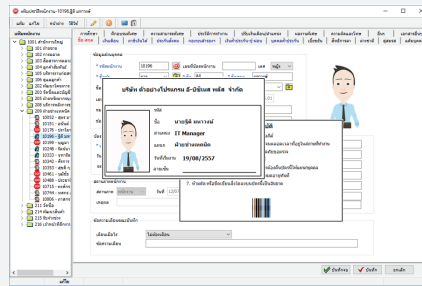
เพิ่มประวัติพนักงาน-10196 ฐิติ มหาวงศ์

แฟ้ม แก้ไข หน้าต่าง วิธีใช้

แฟ้มพนักงาน

1001 บริษัท

101 ฝ่ายขาย

102

103 ฝ่ายการตลาด

104

105

201

202

203

204

205

206

10053

10054

10178

10196 ฐิติ มหาวงศ์

207

208

209

210

211

212

213 ฝ่ายวิจัย

214 ฝ่ายพัฒนา

215 ซ้อมบำรุง

216 ฝ่ายประชาสัมพันธ์

การศึกษา

ข้อมูลส่วนบุคคล

ข้อมูลพนักงาน

รหัสพนักงาน 10196

เลขที่บัตรพนักงาน

เพศ ชาย

บริษัท ตัวอย่างโปรแกรม อี-บิซิเนส พลัส จำกัด

รหัส

ชื่อ นายฐิติ มหาวงศ์

ตำแหน่ง IT Manager

แผนก ฝ่ายช่างเทคนิค

วันที่เริ่มงาน 19/08/2557

ลายเซ็น

7. ด้านหลัง หรือข้อเขียนลักษณะบุคคลที่เป็นพิเศษ

สถานะภาพ

เหตุผล

ข้อความเตือนเมื่อบันทึก

เตือนเมื่อใช้ ไม่ต้องเตือน

ข้อความเตือน

บันทึกงาน

บันทึก

ยกเลิก

พร้อม